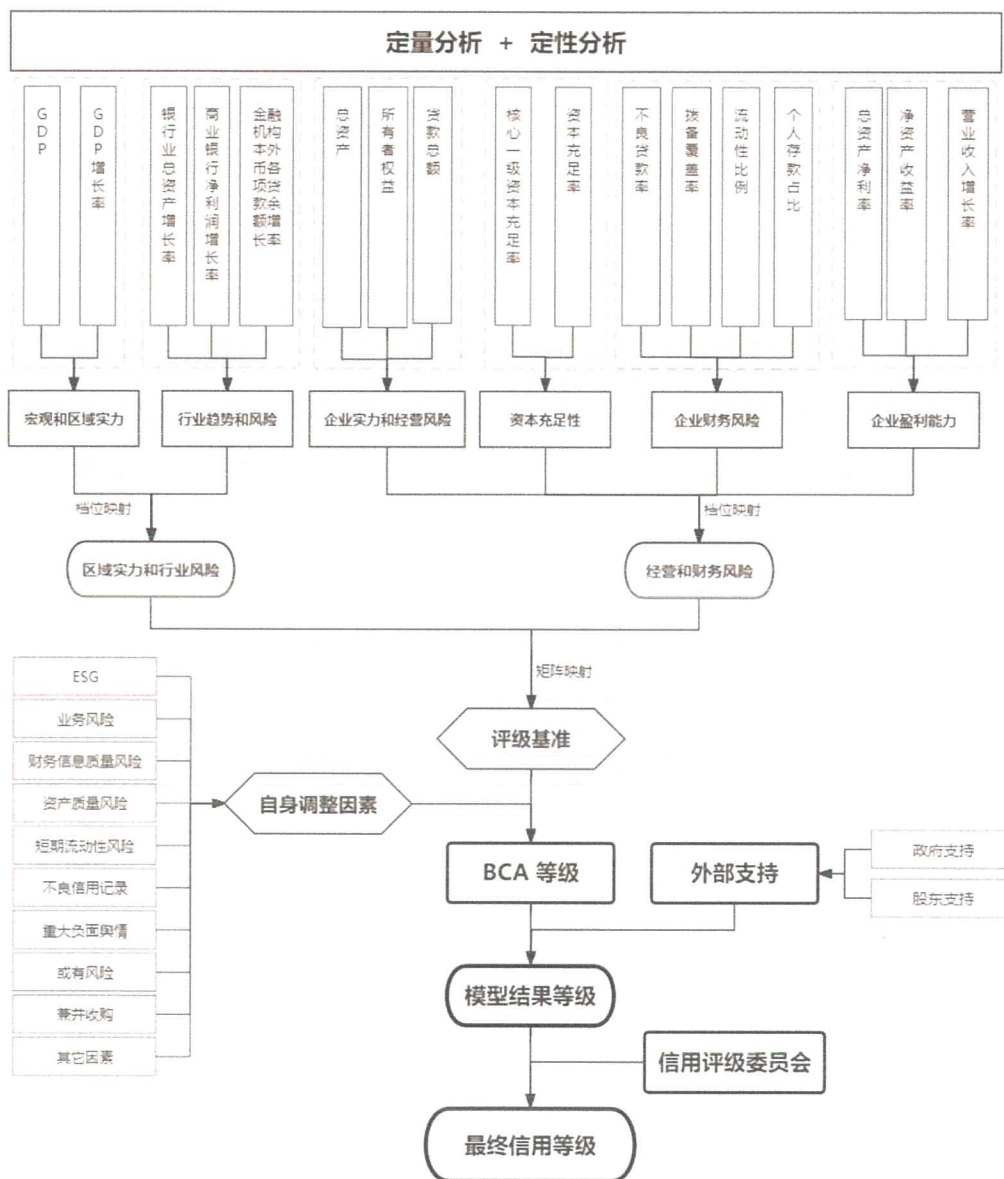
定量分析 + 定性分析

GDP
GDP增长率
银行业总资产增长率
商业银行净利润增长率
金融机构本外币各项贷款余额增长率
总资产
所有者权益
贷款总额
核心一级资本充足率
资本充足率
不良贷款率
拨备覆盖率
流动性比例
个人存款占比
总资产净利率
净资产收益率
营业收入增长率

宏观和区域实力
行业趋势和风险
企业实力和经营风险
资本充足性
企业财务风险
企业盈利能力

档位映射
档位映射

区域实力和行业风险
经营和财务风险

矩阵映射

ESG
业务风险
财务信息质量风险
资产质量风险
短期流动性风险
不良信用记录
重大负面舆情
或有风险
兼并收购
其它因素

自身调整因素
评级基准
BCA 等级
外部支持
政府支持
股东支持
模型结果等级
信用评级委员会
最终信用等级